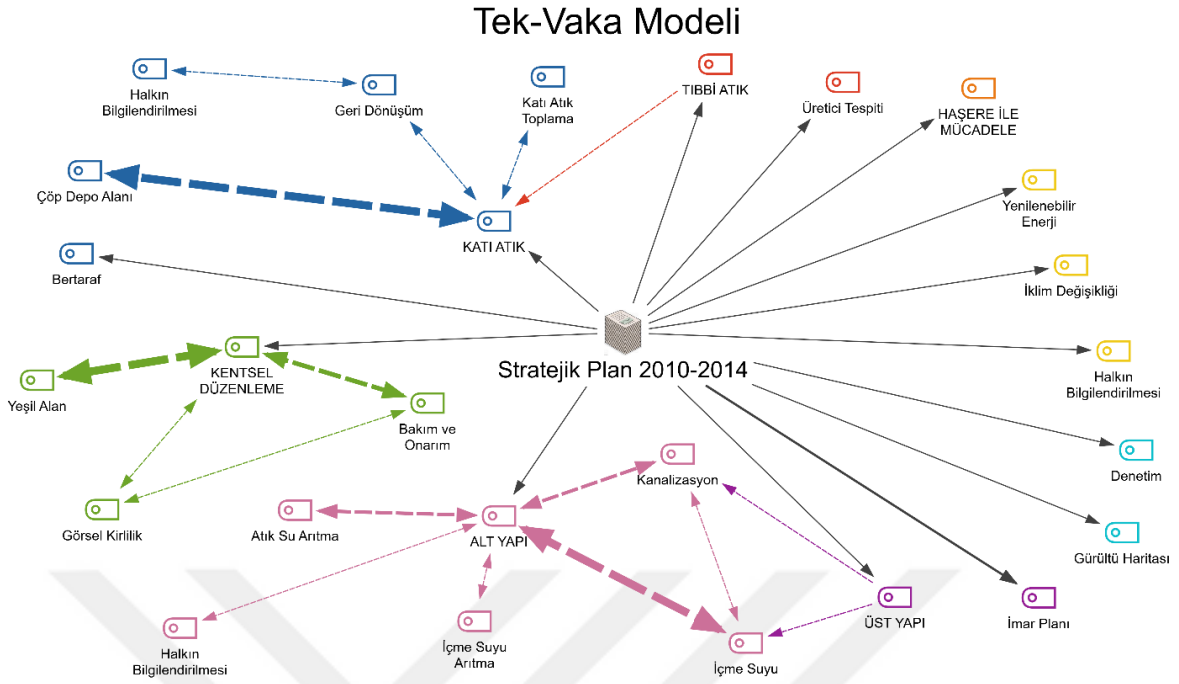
Tek-Vaka Modeli

Halkın Bilgilendirilmesi

Geri Dönüşüm

Katı Atık Toplama

TIBBİ ATIK

Üretici Tespiti

HAŞERE İLE MÜCADELE

Çöp Depo Alanı

KATI ATIK

Yenilenebilir Enerji

Bertaraf

İklim Değişikliği

KENTSEL DÜZENLEME

Stratejik Plan 2010-2014

Halkın Bilgilendirilmesi

Yeşil Alan

Bakım ve Onarım

Kanalizasyon

Denetim

Görsel Kirlilik

Atık Su Arıtma

ALT YAPI

Gürültü Haritası

ÜST YAPI

İmar Planı

Halkın Bilgilendirilmesi

İçme Suyu Arıtma

İçme Suyu